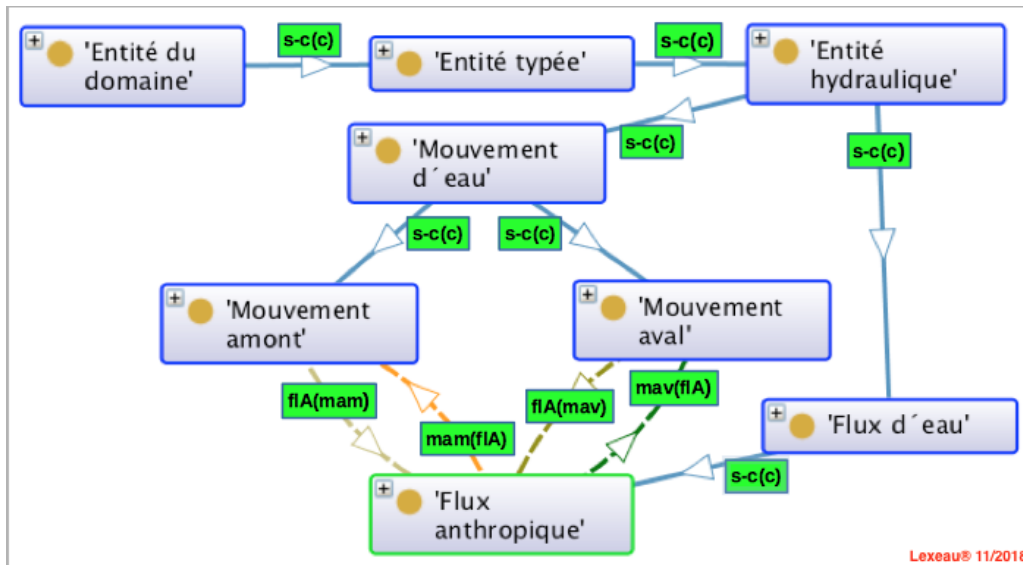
'Entité du domaine'

s-c(c)

'Entité typée'

s-c(c)

'Entité hydraulique'

s-c(c)

'Mouvement d´eau'

s-c(c)

s-c(c)

s-c(c)

'Mouvement amont'

'Mouvement aval'

flA(mam)

mam(flA)

flA(mav)

mav(flA)

'Flux d´eau'

s-c(c)

'Flux anthropique'

Lexeau® 11/2018